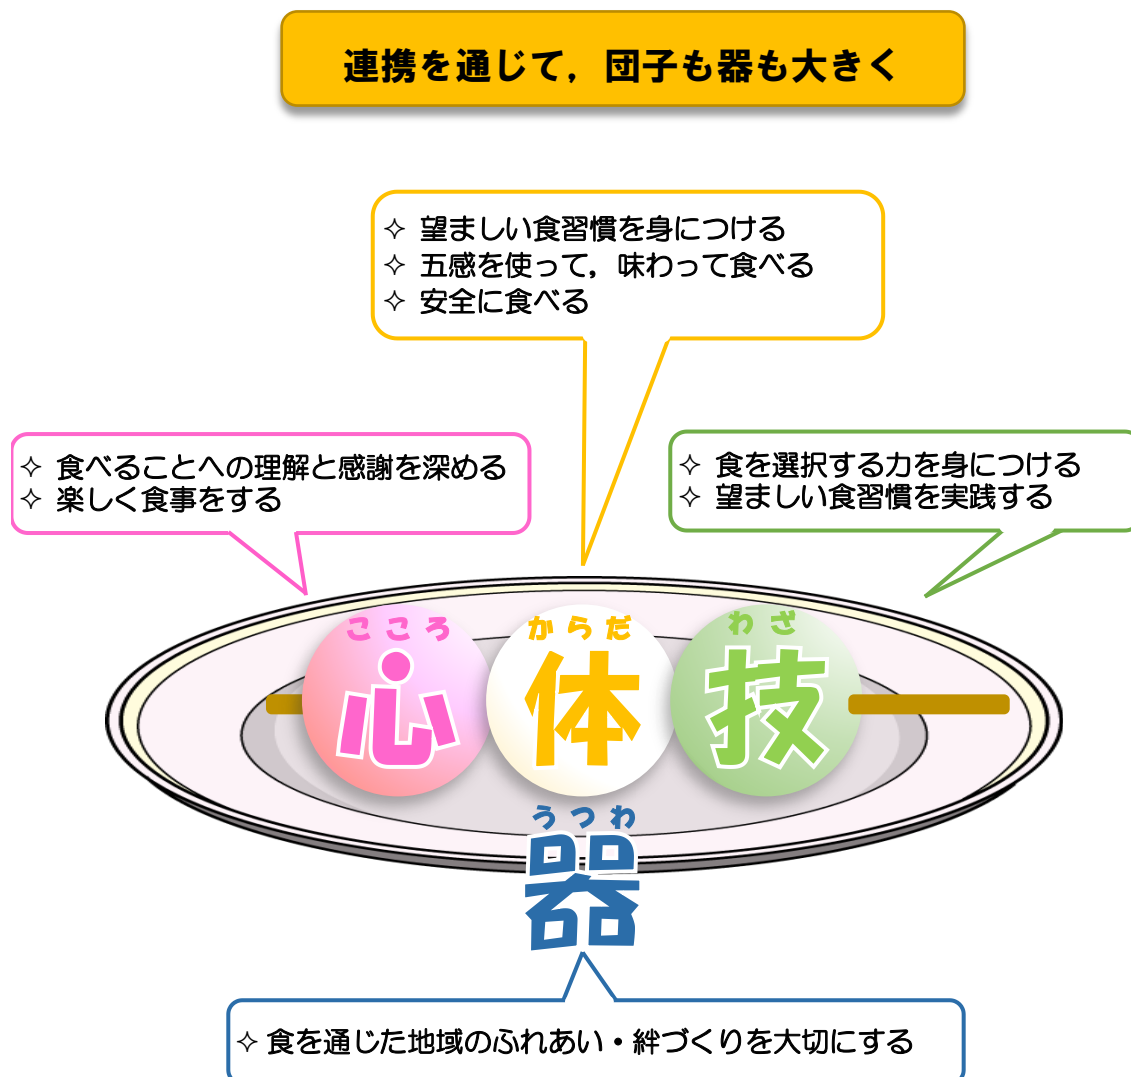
連携を通じて，団子も器も大きく

✧ 望ましい食習慣を身につける
✧ 五感を使って，味わって食べる
✧ 安全に食べる

✧ 食べることへの理解と感謝を深める
✧ 楽しく食事をする

✧ 食を選択する力を身につける
✧ 望ましい食習慣を実践する

こころ
心

からだ
体

わざ
技

うつわ
器

✧ 食を通じた地域のふれあい・絆づくりを大切にする